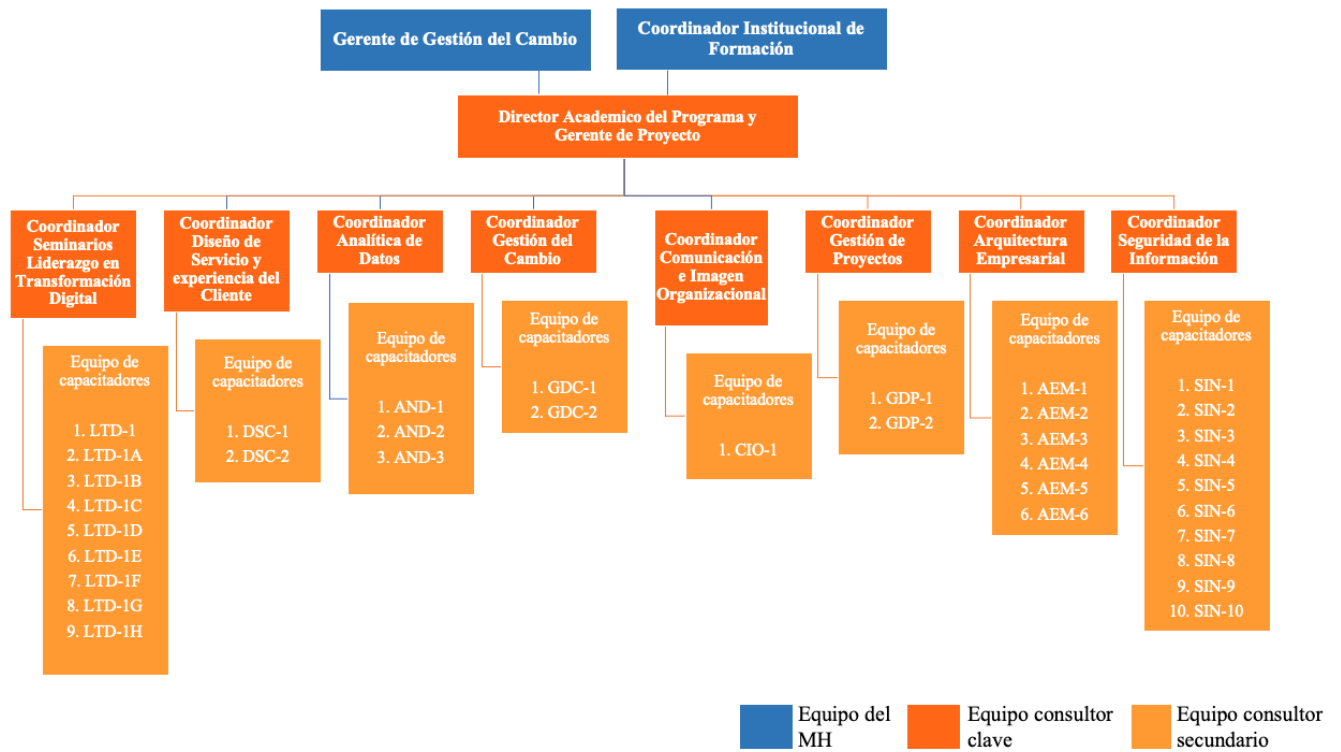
Gerente de Gestión del Cambio

Coordinador Institucional de Formación

Director Academico del Programa y Gerente de Proyecto

Coordinador Seminarios Liderazgo en Transformación Digital

Equipo de capacitadores

1. LTD-1
2. LTD-1A
3. LTD-1B
4. LTD-1C
5. LTD-1D
6. LTD-1E
7. LTD-1F
8. LTD-1G
9. LTD-1H

Coordinador Diseño de Servicio y experiencia del Cliente

Equipo de capacitadores

1. DSC-1
2. DSC-2

Coordinador Analítica de Datos

Equipo de capacitadores

1. AND-1
2. AND-2
3. AND-3

Coordinador Gestión del Cambio

Equipo de capacitadores

1. GDC-1
2. GDC-2

Coordinador Comunicación e Imagen Organizacional

Equipo de capacitadores

1. CIO-1

Coordinador Gestión de Proyectos

Equipo de capacitadores

1. GDP-1
2. GDP-2

Coordinador Arquitectura Empresarial

Equipo de capacitadores

1. AEM-1
2. AEM-2
3. AEM-3
4. AEM-4
5. AEM-5
6. AEM-6

Coordinador Seguridad de la Información

Equipo de capacitadores

1. SIN-1
2. SIN-2
3. SIN-3
4. SIN-4
5. SIN-5
6. SIN-6
7. SIN-7
8. SIN-8
9. SIN-9
10. SIN-10

Equipo del MH

Equipo consultor clave

Equipo consultor secundario